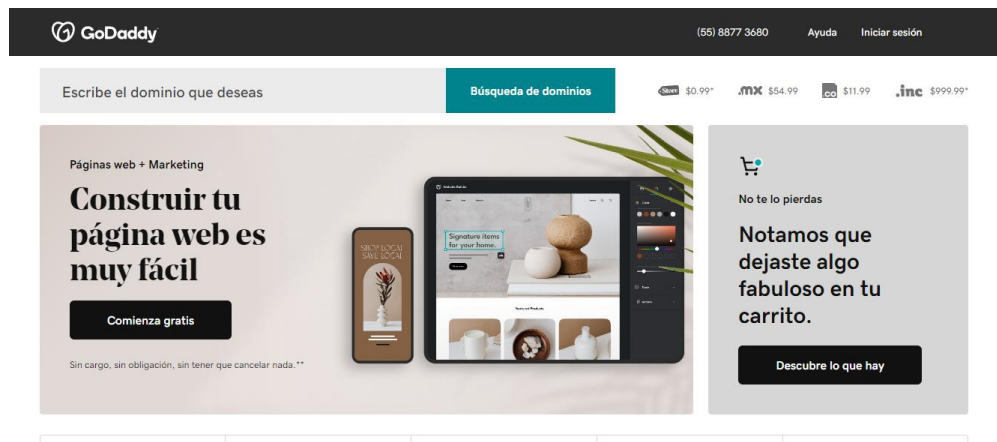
GoDaddy

(55) 8877 3680 Ayuda Iniciar sesión

Escribe el dominio que deseas

Búsqueda de dominios

.Store $0.99* .mx $54.99 .co $11.99 .inc $999.99*

Páginas web + Marketing

Construir tu página web es muy fácil

Comienza gratis

Sin cargo, sin obligación, sin tener que cancelar nada.**

SHOP LOCAL SAVE LOCAL

Signature items for your home.

No te lo pierdas

Notamos que dejaste algo fabuloso en tu carrito.

Descubre lo que hay